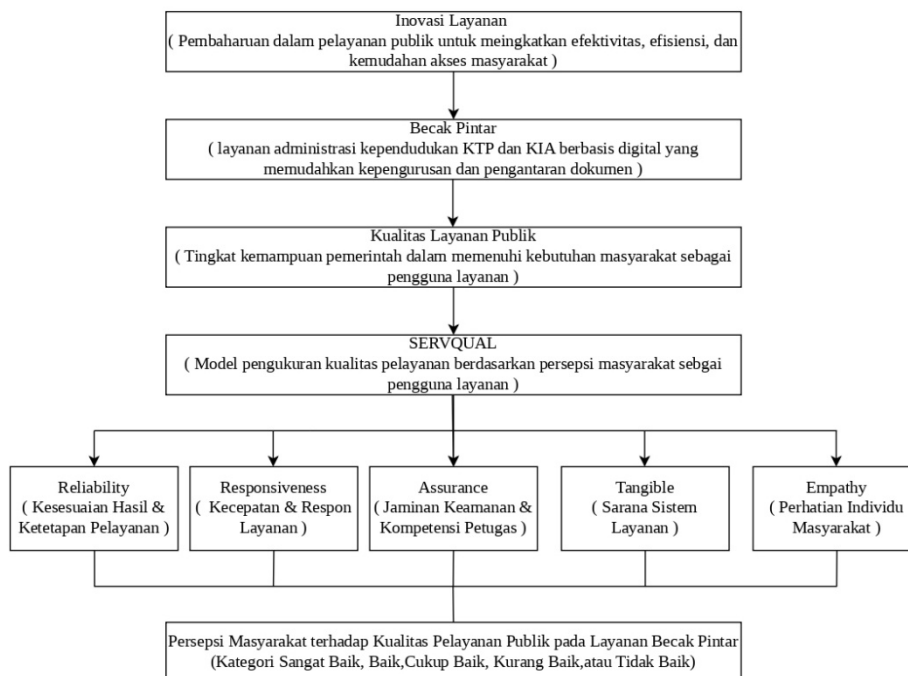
Inovasi Layanan
( Pembaharuan dalam pelayanan publik untuk meingkatkan efektivitas, efisiensi, dan kemudahan akses masyarakat )

Becak Pintar
( layanan administrasi kependudukan KTP dan KIA berbasis digital yang memudahkan kepengurusan dan pengantaran dokumen )

Kualitas Layanan Publik
( Tingkat kemampuan pemerintah dalam memenuhi kebutuhan masyarakat sebagai pengguna layanan )

SERVQUAL
( Model pengukuran kualitas pelayanan berdasarkan persepsi masyarakat sebgai pengguna layanan )

Reliability
( Kesesuaian Hasil & Ketetapan Pelayanan )

Responsiveness
( Kecepatan & Respon Layanan )

Assurance
( Jaminan Keamanan & Kompetensi Petugas )

Tangible
( Sarana Sistem Layanan )

Empathy
( Perhatian Individu Masyarakat )

Persepsi Masyarakat terhadap Kualitas Pelayanan Publik pada Layanan Becak Pintar
(Kategori Sangat Baik, Baik,Cukup Baik, Kurang Baik,atau Tidak Baik)